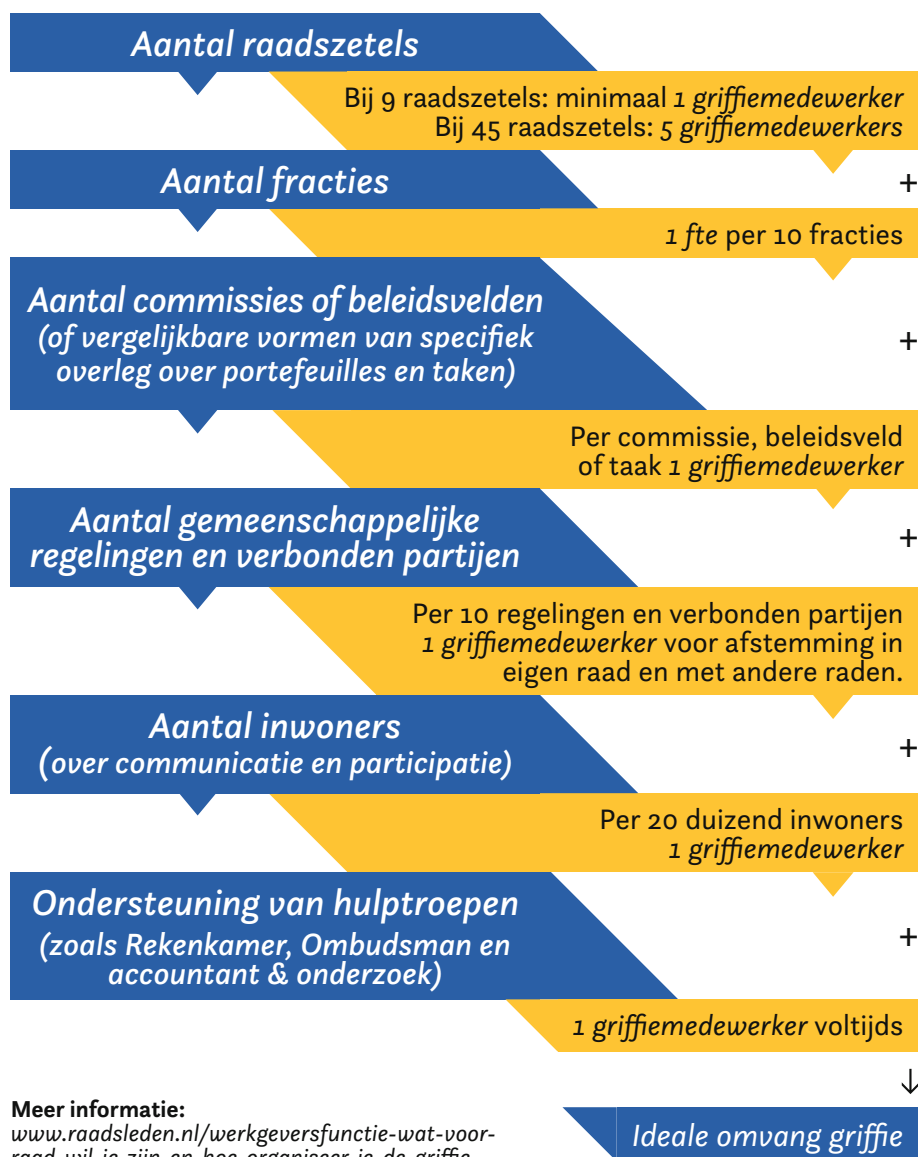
Aantal raadszetels

Bij 9 raadszetels: minimaal 1 griffiemedewerker
Bij 45 raadszetels: 5 griffiemedewerkers

Aantal fracties

+

1 fte per 10 fracties

Aantal commissies of beleidsvelden (of vergelijkbare vormen van specifiek overleg over portefeuilles en taken)

+

Per commissie, beleidsveld of taak 1 griffiemedewerker

Aantal gemeenschappelijke regelingen en verbonden partijen

+

Per 10 regelingen en verbonden partijen 1 griffiemedewerker voor afstemming in eigen raad en met andere raden.

Aantal inwoners (over communicatie en participatie)

+

Per 20 duizend inwoners 1 griffiemedewerker

Ondersteuning van hulptroepen (zoals Rekenkamer, Ombudsman en accountant & onderzoek)

+

1 griffiemedewerker voltijds

↓

Meer informatie:
www.raadsleden.nl/werkgeversfunctie-wat-voor-raad-wil-je-zijn-en-hoe-organiseer-je-de-griffie

Ideale omvang griffie